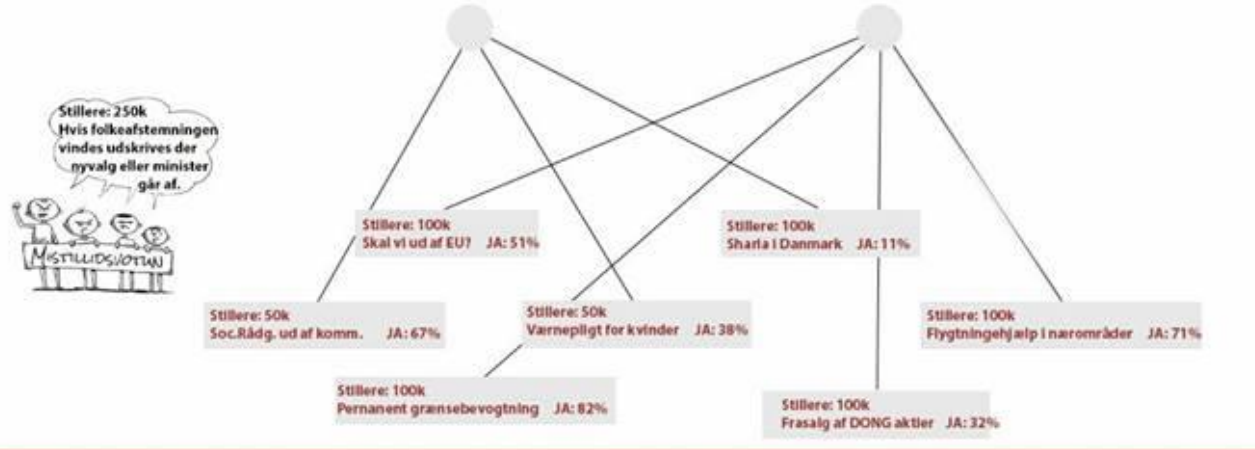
Stillere: 250k
Hvis folkeafstemningen vindes udskrives der nyvalg eller minister går af.

MISTILLIDSVOTUM

Stillere: 100k
Skal vi ud af EU? JA: 51%

Stillere: 100k
Sharia i Danmark JA: 11%

Stillere: 50k
Soc.Rådg. ud af komm. JA: 67%

Stillere: 50k
Værnepligt for kvinder JA: 38%

Stillere: 100k
Flygtningehjælp i nærområder JA: 71%

Stillere: 100k
Pernanent grænsebevogtning JA: 82%

Stillere: 100k
Frasalg af DONG aktier JA: 32%